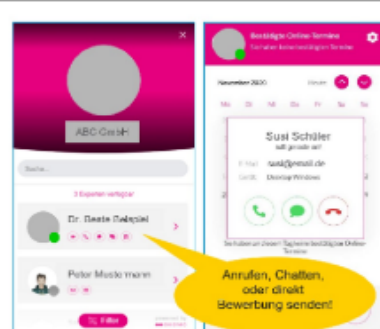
ABC GmbH

Suche...

3 Experten verfügbar

Dr. Beate Beispiel

Peter Mustermann

Filter

Bestätigte Online-Termine

Termine bearbeiten / bestätigen

November 2020

Heute

Mo Di Mi Do Fr Sa So

Susi Schüler

E-Mail: susi@gmail.de

Gerät: Desktop Windows

Anrufen, Chatten, oder direkt Bewerbung senden!